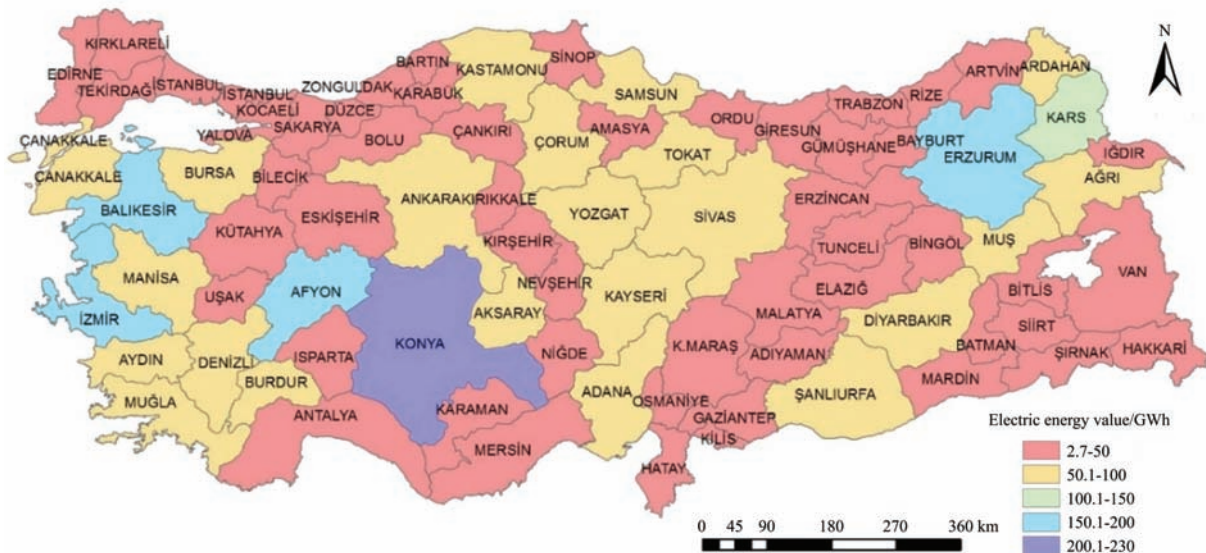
N

KIRKLARELİ
EDİRNE
TEKİRDAĞ
İSTANBUL
İSTANBUL
KOCAELİ
ZONGULDAK
BARTIN
KARABÜK
KASTAMONU
SİNOP
SAMSUN
ARTVİN
ARDAHAN
RİZE
TRABZON
ORDU
GİRESUN
GÜMÜŞHANE
BAYBURT
KARS
ERZURUM
IĞDIR
AĞRI
ÇANAKKALE
ÇANAKKALE
YALOVA
SAKARYA
DÜZCE
BOLU
ÇANKIRI
AMASYA
ÇORUM
TOKAT
BURSA
BİLECİK
BALIKESİR
KÜTAHYA
ESKİŞEHİR
ANKARA
KIRIKKALE
YOZGAT
SİVAS
ERZİNCAN
TUNCELİ
BİNGÖL
MUŞ
VAN
KIRŞEHİR
MANİSA
UŞAK
AFYON
NEVŞEHİR
KAYSERİ
ELAZIĞ
BİTLİS
İZMİR
KONYA
AKSARAY
MALATYA
DİYARBAKIR
SİİRT
AYDIN
DENİZLİ
ISPARTA
NİĞDE
K.MARAŞ
ADIYAMAN
BATMAN
ŞIRNAK
HAKKARİ
BURDUR
MUĞLA
ANTALYA
KARAMAN
ADANA
OSMANİYE
GAZİANTEP
ŞANLIURFA
MARDİN
KİLİS
MERSİN
HATAY

0 45 90 180 270 360 km

Electric energy value/GWh
2.7-50
50.1-100
100.1-150
150.1-200
200.1-230